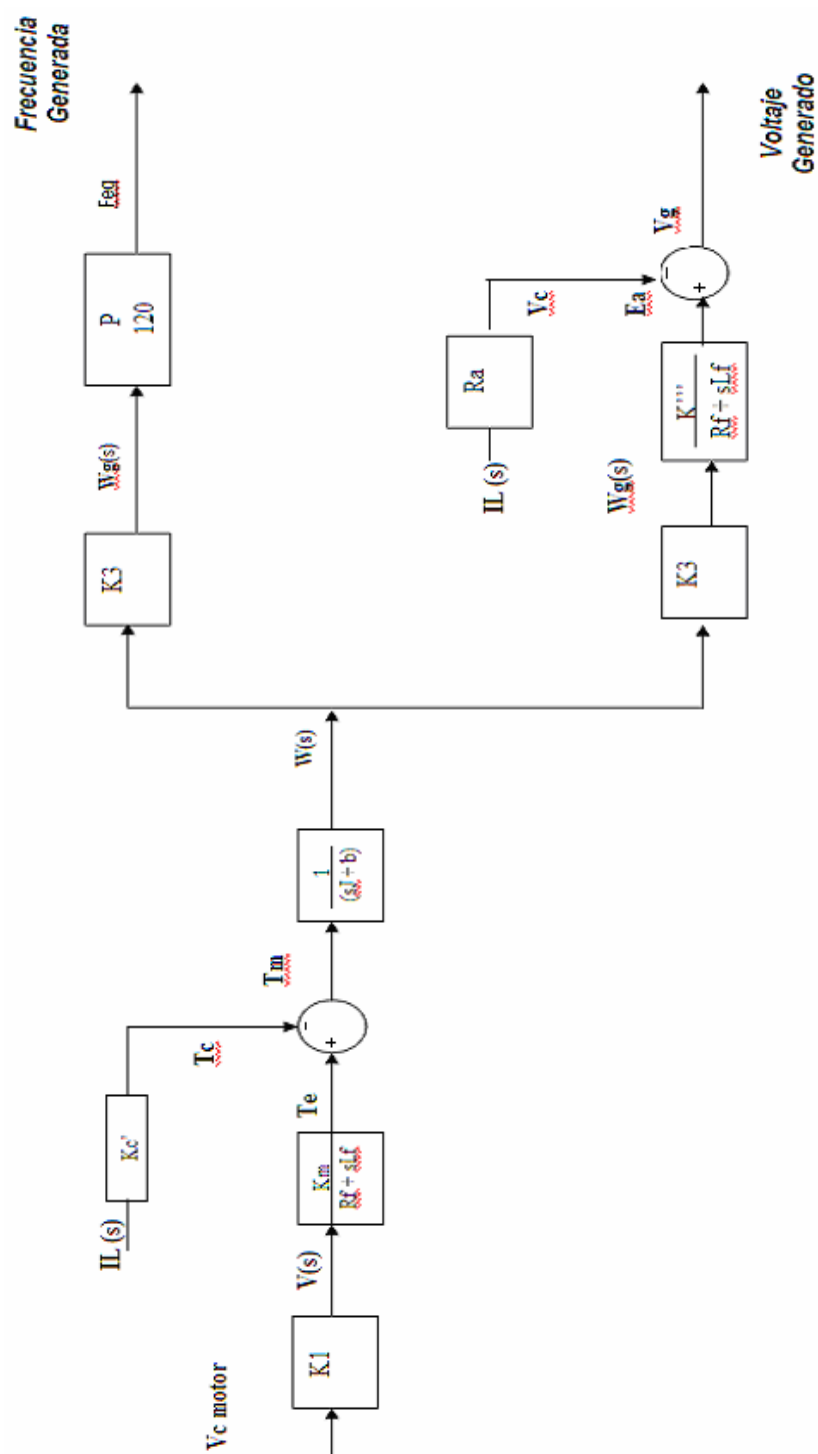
Vc motor

K1

V(s)

$\frac{Km}{Rf + sLf}$

Te

IL(s)

Kc'

Tc

-

+

Tm

$\frac{1}{(sJ + b)}$

W(s)

K3

Wg(s)

P
120

Feq

Frecuencia Generada

K3

Wg(s)

$\frac{K''''}{Rf + sLf}$

Ea

IL (s)

Ra

Vc

-

+

Vg

Voltaje Generado